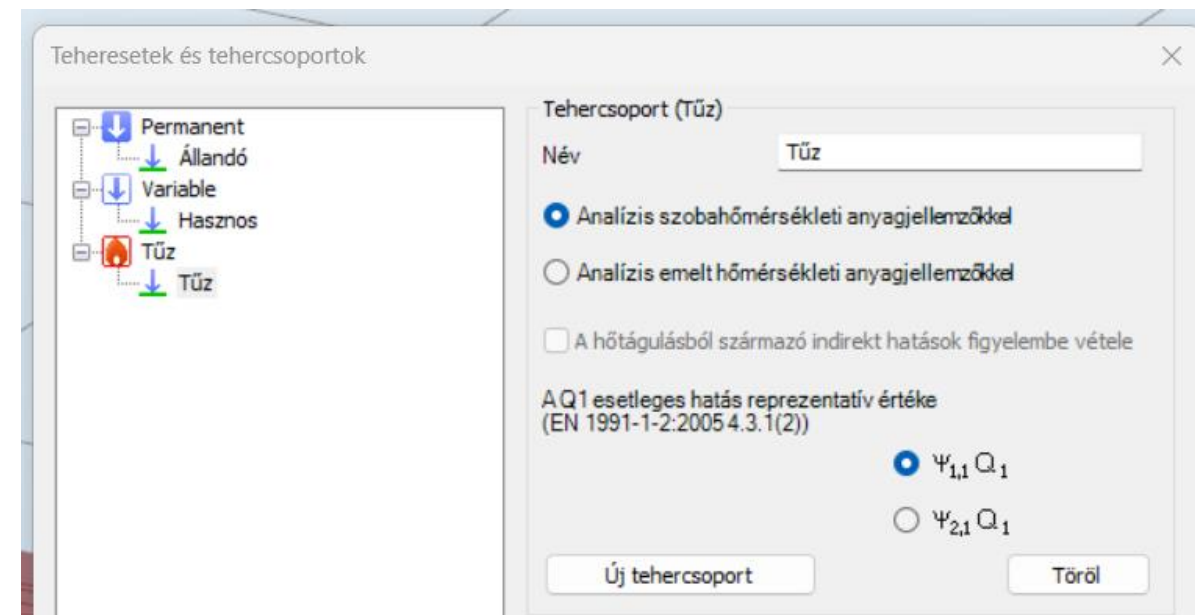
Teheresetek és tehercsoportok

Permanent
Állandó
Variable
Hasznos
Tűz
Tűz

Tehercsoport (Tűz)

Név Tűz

Analízis szobahőmérsékleti anyagjellemzőkkel

Analízis emelt hőmérsékleti anyagjellemzőkkel

A hőtágulásból származó indirekt hatások figyelembe vétele

A Q1 esetleges hatás reprezentatív értéke
(EN 1991-1-2:2005 4.3.1(2))

$\Psi_{1,1} Q_1$

$\Psi_{2,1} Q_1$

Új tehercsoport

Töröl